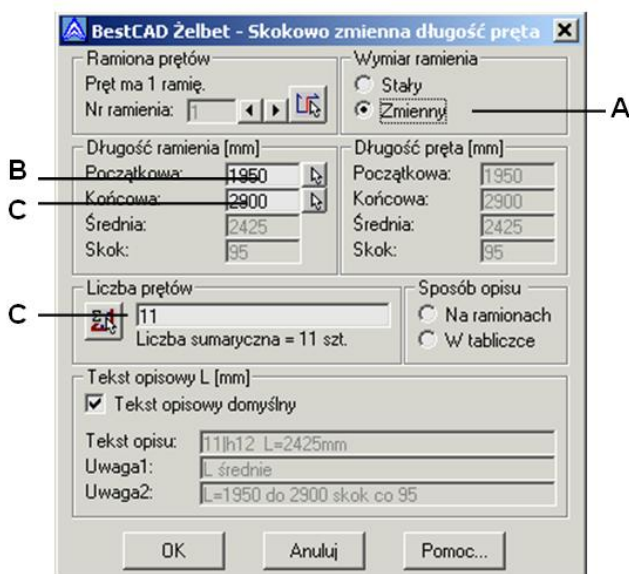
BestCAD Żelbet - Skokowo zmienna długość pręta

Ramiona prętów
Pręt ma 1 ramię.
Nr ramienia: 1

Wymiar ramienia
Stały
Zmienny

A

Długość ramienia [mm]
Początkowa: 1950
Końcowa: 2900
Średnia: 2425
Skok: 95

B
C

Długość pręta [mm]
Początkowa: 1950
Końcowa: 2900
Średnia: 2425
Skok: 95

Liczba prętów
C
11
Liczba sumaryczna = 11 szt.

Sposób opisu
Na ramionach
W tabliczce

Tekst opisowy L [mm]
Tekst opisowy domyślny
Tekst opisu: 11|h12 L=2425mm
Uwaga1: L średnie
Uwaga2: L=1950 do 2900 skok co 95

OK
Anuluj
Pomoc...